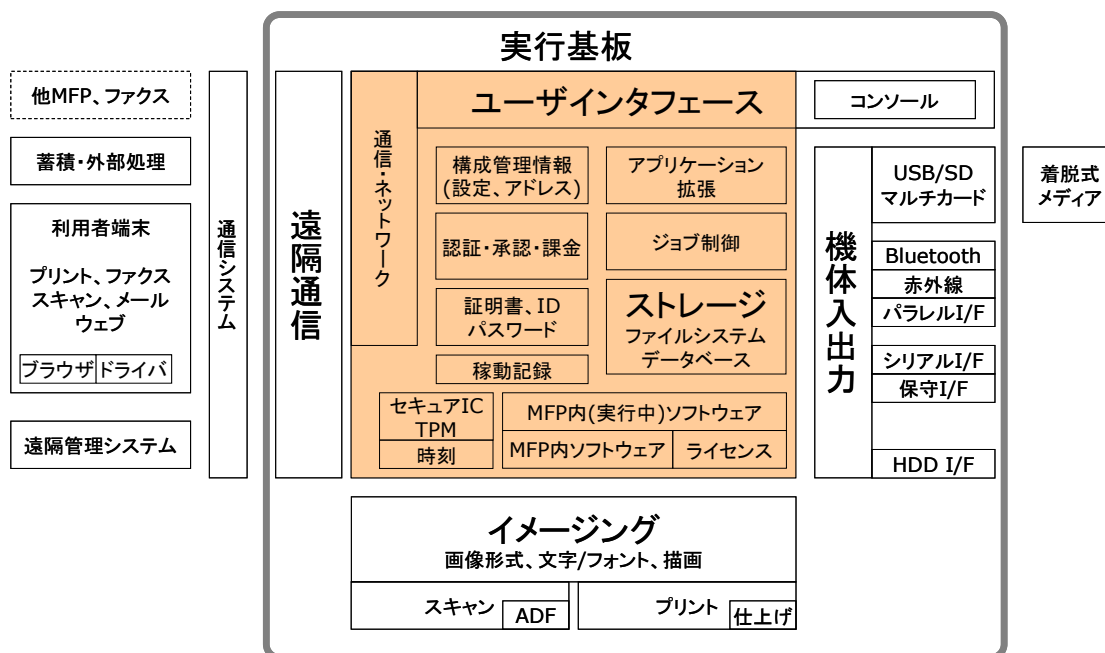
他MFP、ファクス

蓄積・外部処理

利用者端末

プリント、ファクス
スキャン、メール
ウェブ

ブラウザ ドライバ

遠隔管理システム

通信システム

実行基板

遠隔通信

通信・ネットワーク

ユーザインタフェース

コンソール

構成管理情報
(設定、アドレス)

アプリケーション
拡張

認証・承認・課金

ジョブ制御

証明書、ID
パスワード

ストレージ
ファイルシステム
データベース

稼動記録

セキュアIC
TPM

時刻

MFP内(実行中)ソフトウェア

MFP内ソフトウェア

ライセンス

機体入出力

USB/SD
マルチカード

Bluetooth

赤外線

パラレルI/F

シリアルI/F

保守I/F

HDD I/F

着脱式
メディア

イメージング
画像形式、文字/フォント、描画

スキャン ADF

プリント 仕上げ